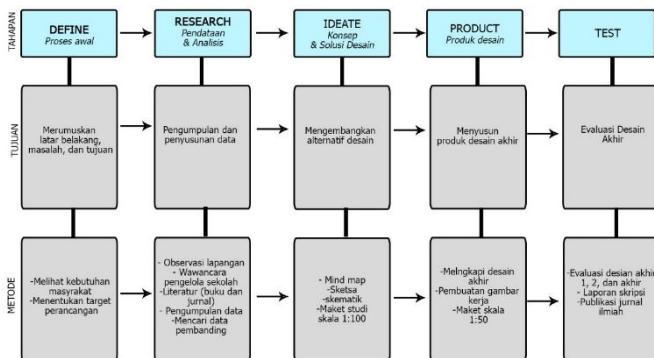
TAHAPAN

DEFINE
Proses awal

RESEARCH
Pendataan & Analisis

IDEATE
Konsep & Solusi Desain

PRODUCT
Produk desain

TEST

TUJUAN

Merumuskan latar belakang, masalah, dan tujuan

Pengumpulan dan penyusunan data

Mengembangkan alternatif desain

Menyusun produk desain akhir

Evaluasi Desain Akhir

METODE

-Melihat kebutuhan masyrakat
-Menentukan target perancangan

- Observasi lapangan
- Wawancara pengelola sekolah
-Literatur (buku dan jurnal)
- Pengumpulan data
-Mencari data pembanding

- Mind map
-Sketsa
-skematik
-Maket studi skala 1:100

-Melngkapi desain akhir
-Pembuatan gambar kerja
-Maket skala 1:50

-Evaluasi desian akhir 1, 2, dan akhir
- Laporan skripsi
-Publikasi jurnal ilmiah